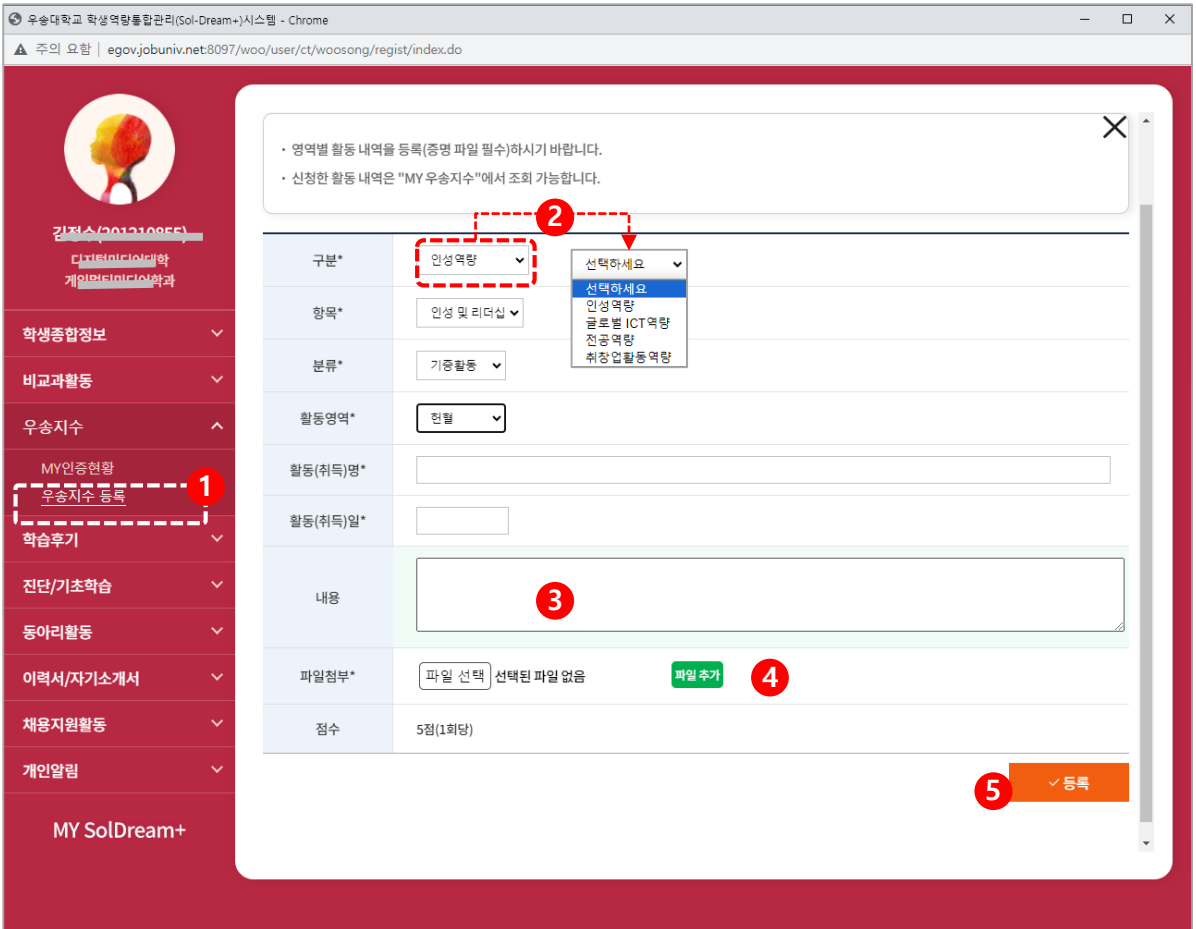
우송대학교 학생역량통합관리(Sol-Dream+)시스템 - Chrome

주의 요함 | egov.jobuniv.net:8097/woo/user/ct/woosong/regist/index.do

김정수(201210855)
디지털미디어대학
게임멀티미디어학과

학생종합정보
비교과활동
우송지수
MY인증현황
우송지수 등록
1
학습후기
진단/기초학습
동아리활동
이력서/자기소개서
채용지원활동
개인알림

MY SolDream+

· 영역별 활동 내역을 등록(증명 파일 필수)하시기 바랍니다.
· 신청한 활동 내역은 "MY 우송지수"에서 조회 가능합니다.

2

| 구분* | 인성역량 / 선택하세요 (선택하세요, 인성역량, 글로벌 ICT역량, 전공역량, 취창업활동역량) |
|---|---|
| 항목* | 인성 및 리더십 |
| 분류* | 기증활동 |
| 활동영역* | 헌혈 |
| 활동(취득)명* | |
| 활동(취득)일* | |
| 내용 | 3 |
| 파일첨부* | 파일 선택 선택된 파일 없음 파일 추가 4 |
| 점수 | 5점(1회당) |

5 ✓ 등록